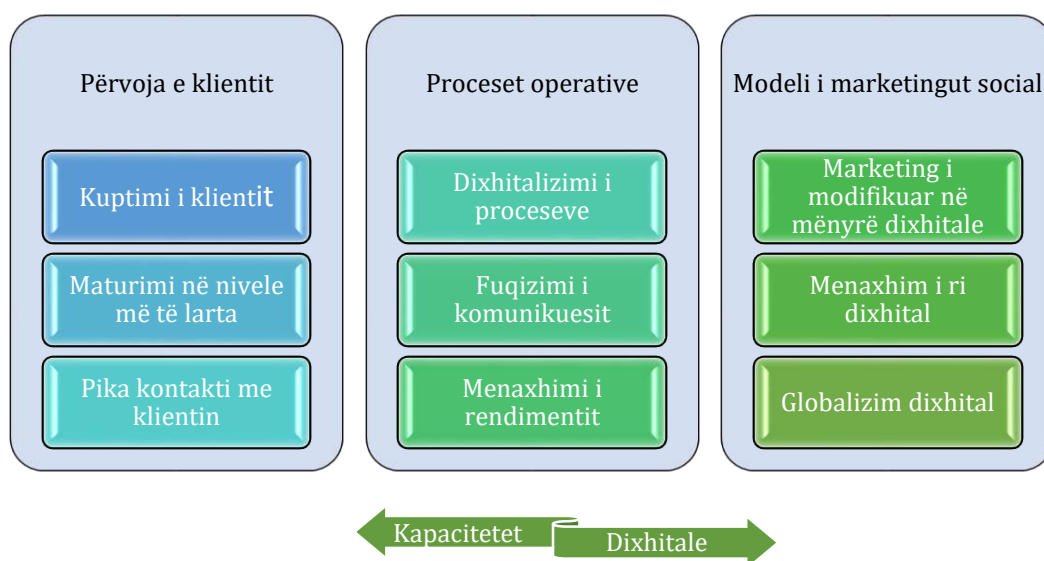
Përvoja e klientit

Kuptimi i klientit

Maturimi në nivele më të larta

Pika kontakti me klientin

Proceset operative

Dixhitalizimi i proceseve

Fuqizimi i komunikuesit

Menaxhimi i rendimentit

Modeli i marketingut social

Marketing i modifikuar në mënyrë dixhitale

Menaxhim i ri dixhital

Globalizim dixhital

Kapacitetet

Dixhitale